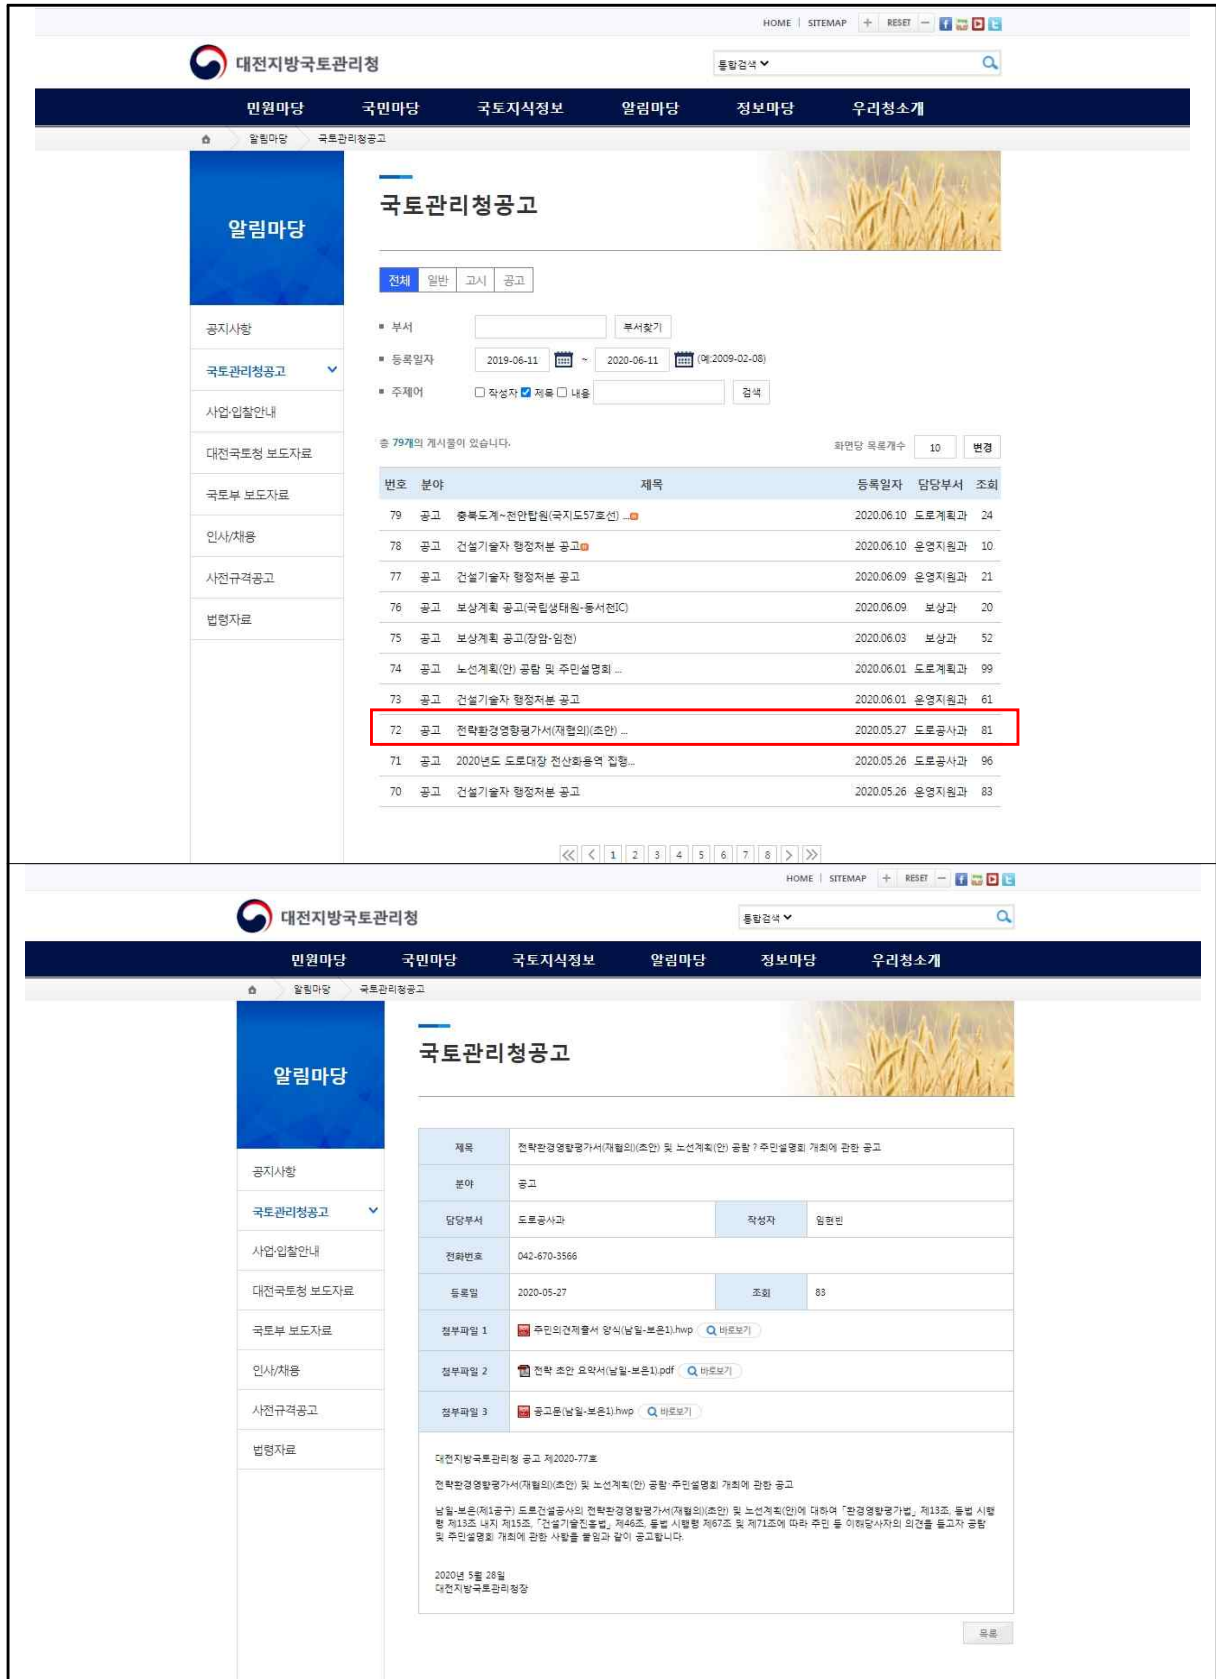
HOME | SITEMAP + RESET −

대전지방국토관리청

통합검색

민원마당 국민마당 국토지식정보 알림마당 정보마당 우리청소개

알림마당 국토관리청공고

알림마당

공지사항
국토관리청공고
사업·입찰안내
대전국토청 보도자료
국토부 보도자료
인사/채용
사전규격공고
법령자료

국토관리청공고

전체 일반 고시 공고

부서 부서찾기

등록일자 2019-06-11 ~ 2020-06-11 (예:2009-02-08)

주제어 작성자 제목 내용 검색

총 79개의 게시물이 있습니다.

화면당 목록개수 10 변경

| 번호 | 분야 | 제목 | 등록일자 | 담당부서 | 조회 |
|---|---|---|---|---|---|
| 79 | 공고 | 충북도계~천안탑원(국지도57호선) ... | 2020.06.10 | 도로계획과 | 24 |
| 78 | 공고 | 건설기술자 행정처분 공고 | 2020.06.10 | 운영지원과 | 10 |
| 77 | 공고 | 건설기술자 행정처분 공고 | 2020.06.09 | 운영지원과 | 21 |
| 76 | 공고 | 보상계획 공고(국립생태원-동서천IC) | 2020.06.09 | 보상과 | 20 |
| 75 | 공고 | 보상계획 공고(장암-임천) | 2020.06.03 | 보상과 | 52 |
| 74 | 공고 | 노선계획(안) 공람 및 주민설명회 ... | 2020.06.01 | 도로계획과 | 99 |
| 73 | 공고 | 건설기술자 행정처분 공고 | 2020.06.01 | 운영지원과 | 61 |
| 72 | 공고 | 전략환경영향평가서(재협의)(초안) ... | 2020.05.27 | 도로공사과 | 81 |
| 71 | 공고 | 2020년도 도로대장 전산화용역 집행... | 2020.05.26 | 도로공사과 | 96 |
| 70 | 공고 | 건설기술자 행정처분 공고 | 2020.05.26 | 운영지원과 | 83 |

1 2 3 4 5 6 7 8

HOME | SITEMAP + RESET −

대전지방국토관리청

통합검색

민원마당 국민마당 국토지식정보 알림마당 정보마당 우리청소개

알림마당 국토관리청공고

알림마당

공지사항
국토관리청공고
사업·입찰안내
대전국토청 보도자료
국토부 보도자료
인사/채용
사전규격공고
법령자료

국토관리청공고

| 제목 | 전략환경영향평가서(재협의)(초안) 및 노선계획(안) 공람 ? 주민설명회 개최에 관한 공고 | | |
|---|---|---|---|
| 분야 | 공고 | | |
| 담당부서 | 도로공사과 | 작성자 | 임현빈 |
| 전화번호 | 042-670-3566 | | |
| 등록일 | 2020-05-27 | 조회 | 83 |
| 첨부파일 1 | 주민의견제출서 양식(남일-보은1).hwp 바로보기 | | |
| 첨부파일 2 | 전략 초안 요약서(남일-보은1).pdf 바로보기 | | |
| 첨부파일 3 | 공고문(남일-보은1).hwp 바로보기 | | |

대전지방국토관리청 공고 제2020-77호

전략환경영향평가서(재협의)(초안) 및 노선계획(안) 공람·주민설명회 개최에 관한 공고

남일-보은(제1공구) 도로건설공사의 전략환경영향평가서(재협의)(초안) 및 노선계획(안)에 대하여 「환경영향평가법」 제13조, 동법 시행령 제13조 내지 제15조, 「건설기술진흥법」 제46조, 동법 시행령 제67조 및 제71조에 따라 주민 등 이해당사자의 의견을 듣고자 공람 및 주민설명회 개최에 관한 사항을 붙임과 같이 공고합니다.

2020년 5월 28일
대전지방국토관리청장

목록